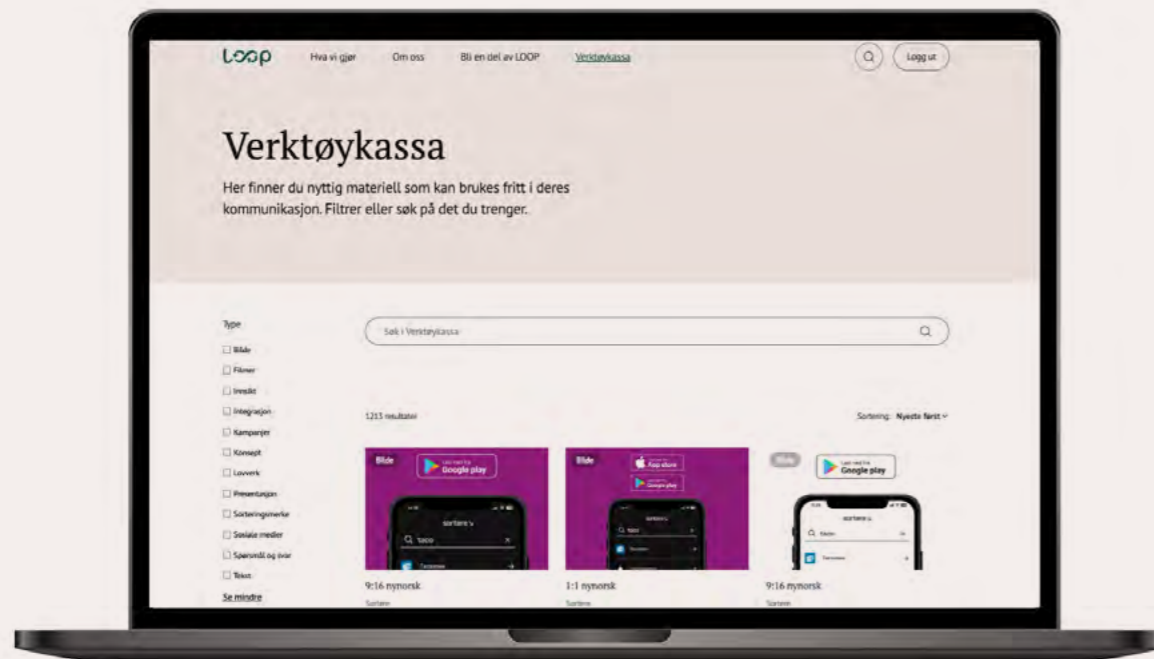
LOOP Hva vi gjør Om oss Bli en del av LOOP Verktøykassa Logg ut

Verktøykassa

Her finner du nyttig materiell som kan brukes fritt i deres kommunikasjon. Filtrer eller søk på det du trenger.

Type
Bilde
Filmer
Innsikt
Integrasjon
Kampanjer
Konsept
Lovverk
Presentasjon
Sorteringsmerke
Sosiale medier
Spørsmål og svar
Tekst
Se mindre

Søk i Verktøykassa

1213 resultater

Sortering: Nyeste først

Bilde
Google play
sortere
Q taco
9:16 nynorsk
Sortere

Bilde
App Store
Google play
sortere
Q taco
1:1 nynorsk
Sortere

Bilde
Google play
sortere
9:16 nynorsk
Sortere